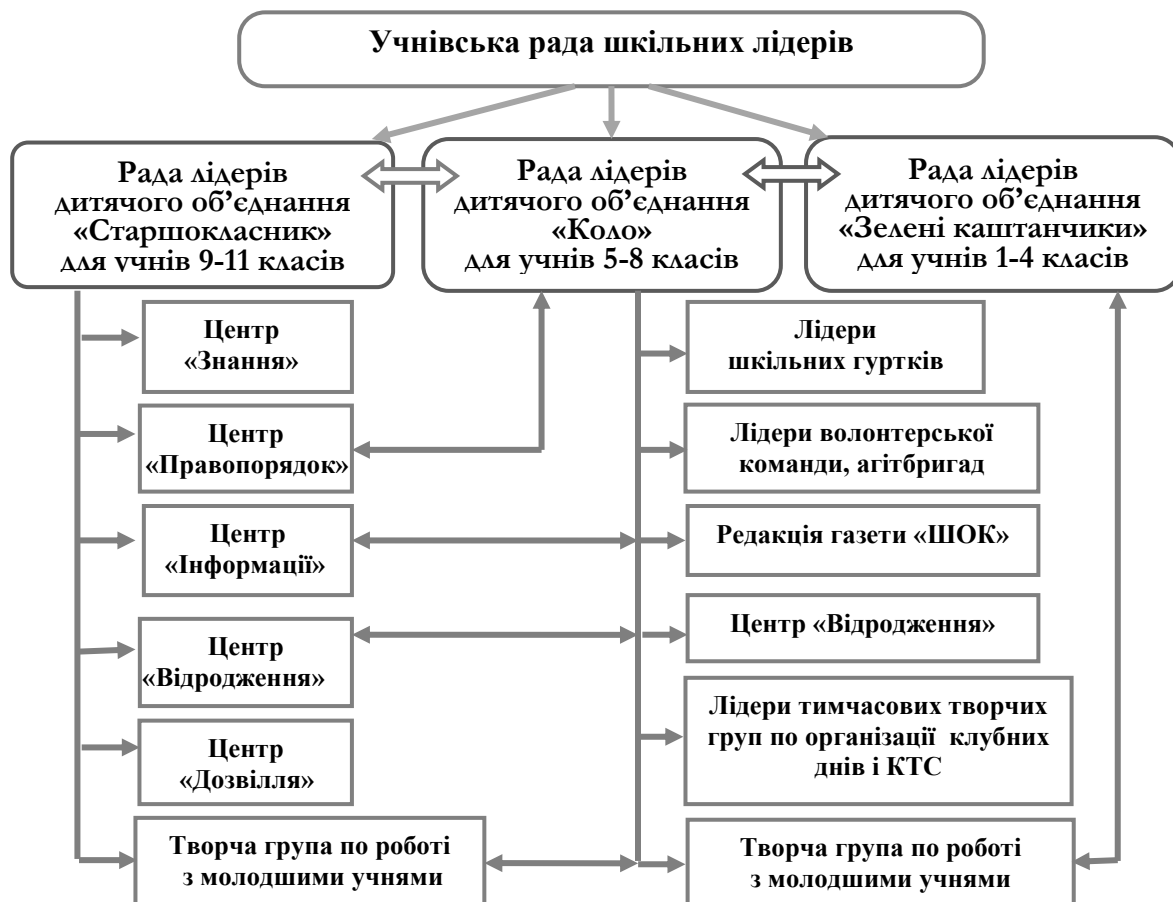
Учнівська рада шкільних лідерів

Рада лідерів дитячого об’єднання «Старшокласник» для учнів 9-11 класів

Рада лідерів дитячого об’єднання «Коло» для учнів 5-8 класів

Рада лідерів дитячого об’єднання «Зелені каштанчики» для учнів 1-4 класів

Центр «Знання»

Центр «Правопорядок»

Центр «Інформації»

Центр «Відродження»

Центр «Дозвілля»

Творча група по роботі з молодшими учнями

Лідери шкільних гуртків

Лідери волонтерської команди, агітбригад

Редакція газети «ШОК»

Центр «Відродження»

Лідери тимчасових творчих груп по організації клубних днів і КТС

Творча група по роботі з молодшими учнями